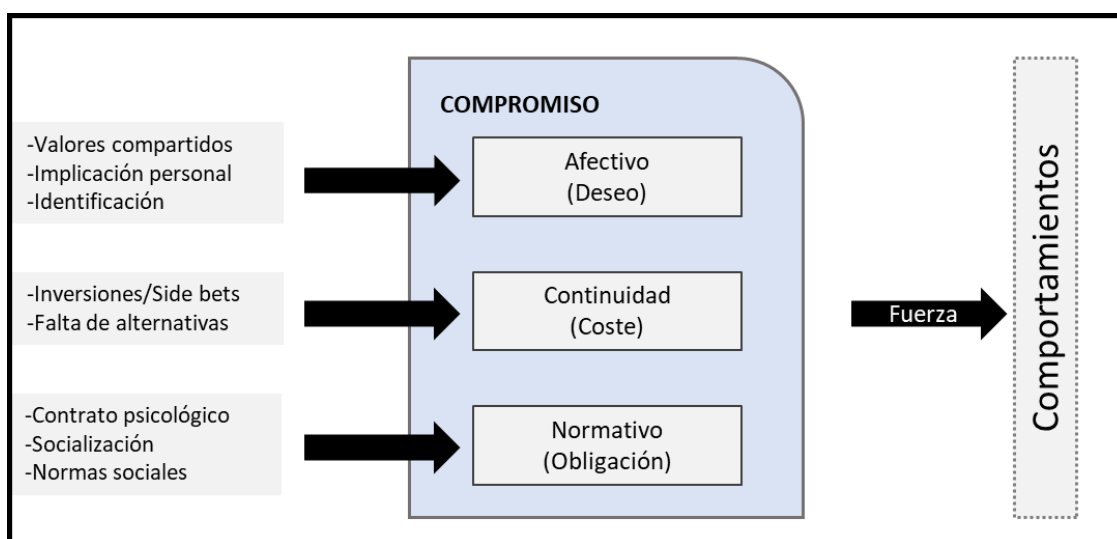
-Valores compartidos
-Implicación personal
-Identificación

-Inversiones/Side bets
-Falta de alternativas

-Contrato psicológico
-Socialización
-Normas sociales

COMPROMISO

Afectivo
(Deseo)

Continuidad
(Coste)

Normativo
(Obligación)

Fuerza

Comportamientos